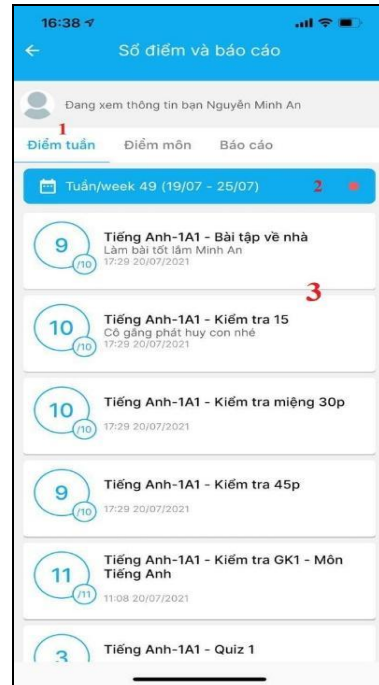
16:38

Sổ điểm và báo cáo

Đang xem thông tin bạn Nguyễn Minh An

1

Điểm tuần Điểm môn Báo cáo

Tuần/week 49 (19/07 - 25/07) 2

9 /10 Tiếng Anh-1A1 - Bài tập về nhà
Làm bài tốt lắm Minh An
17:29 20/07/2021

3

10 /10 Tiếng Anh-1A1 - Kiểm tra 15
Cố gắng phát huy con nhé
17:29 20/07/2021

10 /10 Tiếng Anh-1A1 - Kiểm tra miệng 30p
17:29 20/07/2021

9 /10 Tiếng Anh-1A1 - Kiểm tra 45p
17:29 20/07/2021

11 /11 Tiếng Anh-1A1 - Kiểm tra GK1 - Môn Tiếng Anh
11:08 20/07/2021

3 Tiếng Anh-1A1 - Quiz 1